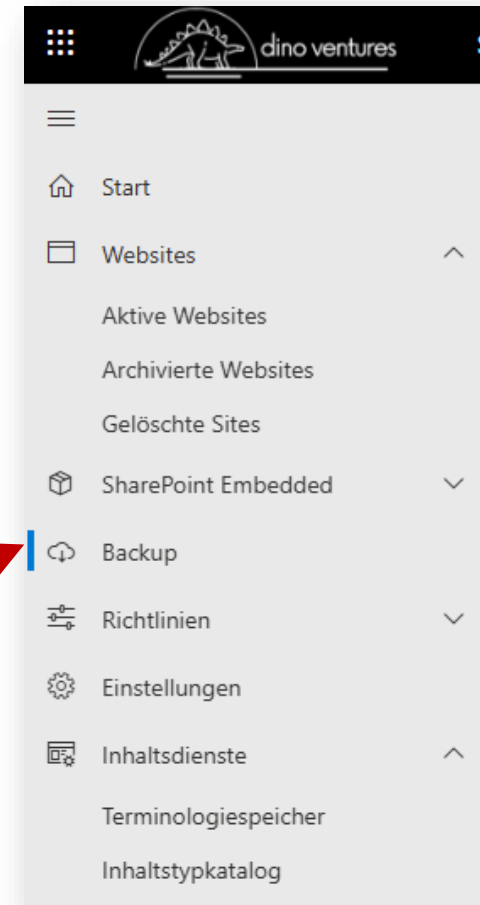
dino ventures

Start

Websites

Aktive Websites

Archivierte Websites

Gelöschte Sites

SharePoint Embedded

Backup

Richtlinien

Einstellungen

Inhaltsdienste

Terminologiespeicher

Inhaltstypkatalog